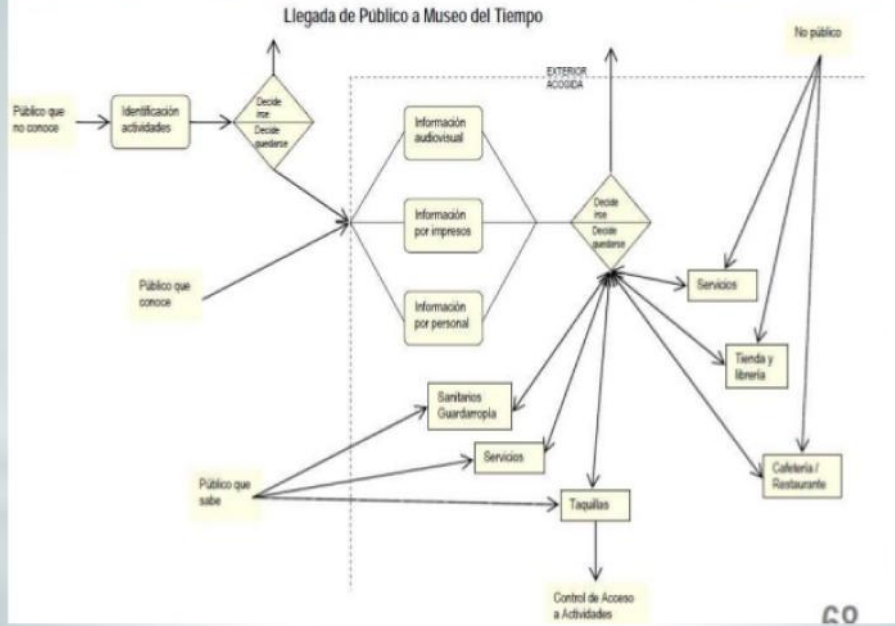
Llegada de Público a Museo del Tiempo

No público

EXTERIOR ACOGIDA

Público que no conoce

Identificación actividades

Decide irse

Decide quedarse

Información audiovisual

Información por impresos

Información por personal

Decide irse

Decide quedarse

Público que conoce

Servicios

Tienda y librería

Sanitarios Guardarropía

Servicios

Cafetería / Restaurante

Público que sabe

Taquillas

Control de Acceso a Actividades

68